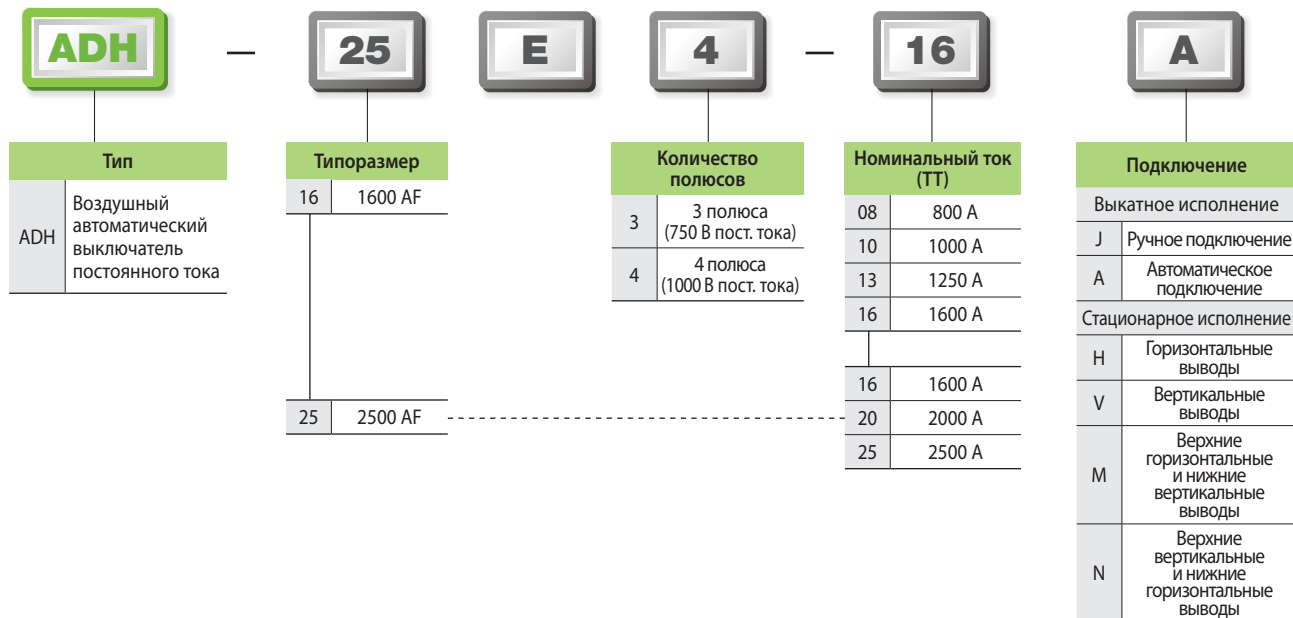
ADH — 25 E 4 — 16 A

**Тип**

| ADH | Воздушный автоматический выключатель постоянного тока |
|---|---|

**Типоразмер**

| 16 | 1600 AF |
|---|---|
| 25 | 2500 AF |

**Количество полюсов**

| 3 | 3 полюса (750 В пост. тока) |
|---|---|
| 4 | 4 полюса (1000 В пост. тока) |

**Номинальный ток (ТТ)**

| 08 | 800 A |
|---|---|
| 10 | 1000 A |
| 13 | 1250 A |
| 16 | 1600 A |

| 16 | 1600 A |
|---|---|
| 20 | 2000 A |
| 25 | 2500 A |

**Подключение**

Выкатное исполнение

| J | Ручное подключение |
|---|---|
| A | Автоматическое подключение |

Стационарное исполнение

| H | Горизонтальные выводы |
|---|---|
| V | Вертикальные выводы |
| M | Верхние горизонтальные и нижние вертикальные выводы |
| N | Верхние вертикальные и нижние горизонтальные выводы |